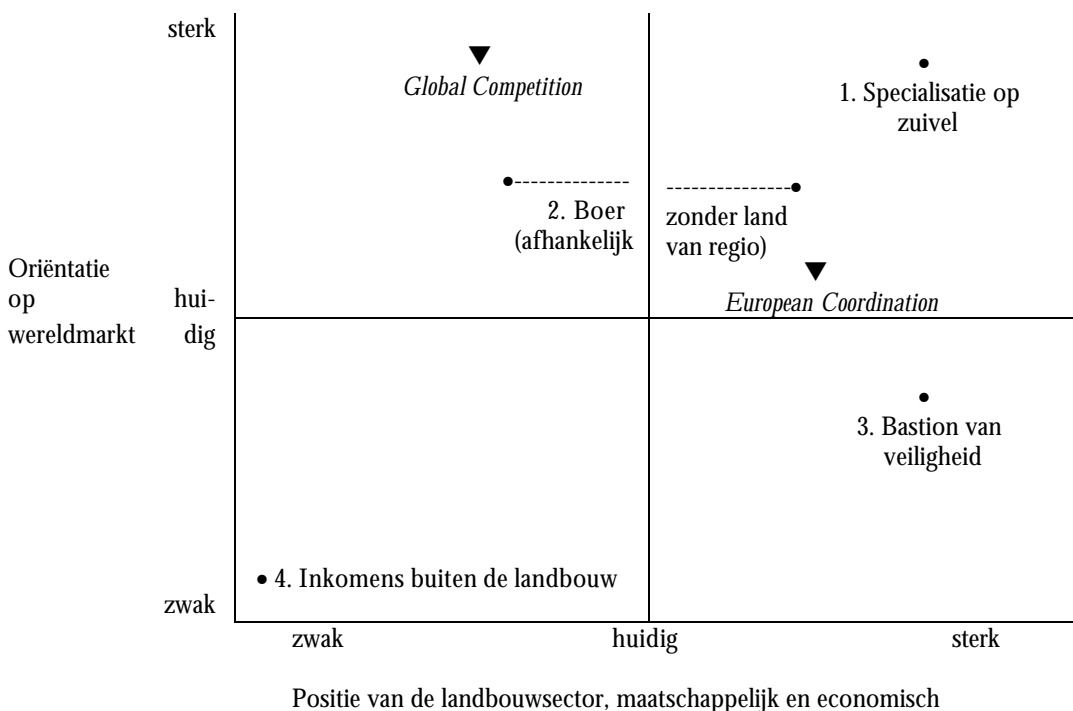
sterk

Global Competition

1. Specialisatie op zuivel

2. Boer (afhankelijk

zonder land van regio)

Oriëntatie op wereldmarkt

huidig

European Coordination

3. Bastion van veiligheid

4. Inkomens buiten de landbouw

zwak

zwak

huidig

sterk

Positie van de landbouwsector, maatschappelijk en economisch